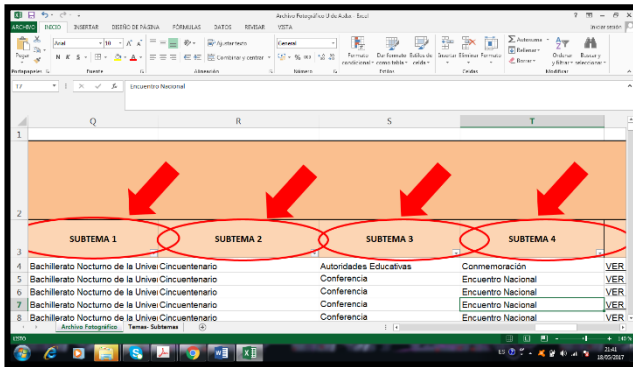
Archivo Fotográfico U de Aulas - Excel

ARCHIVO INICIO INSERTAR DISEÑO DE PÁGINA FÓRMULAS DATOS REVISAR VISTA

Iniciar sesión

Arial 10 A A Ajustar texto General Formato condicional Dar formato como tabla Estilos de celda Insertar Eliminar Formato Autosuma Rellenar Borrar Ordenar y filtrar Buscar y seleccionar

Pegar N K S Combinar y centrar $ % 000

Portapapeles Fuente Alineación Número Estilos Celdas Modificar

T7 Encuentro Nacional

| | Q | R | S | T | |
|---|---|---|---|---|---|
| 1 | | | | | |
| 2 | | | | | |
| 3 | SUBTEMA 1 | SUBTEMA 2 | SUBTEMA 3 | SUBTEMA 4 | |
| 4 | Bachillerato Nocturno de la Unive | Cincuentenario | Autoridades Educativas | Conmemoración | VER |
| 5 | Bachillerato Nocturno de la Unive | Cincuentenario | Conferencia | Encuentro Nacional | VER |
| 6 | Bachillerato Nocturno de la Unive | Cincuentenario | Conferencia | Encuentro Nacional | VER |
| 7 | Bachillerato Nocturno de la Unive | Cincuentenario | Conferencia | Encuentro Nacional | VER |
| 8 | Bachillerato Nocturno de la Unive | Cincuentenario | Conferencia | Encuentro Nacional | VER |

Archivo Fotográfico Temas- Subtemas

LISTO

140 %

21:41
18/05/2017